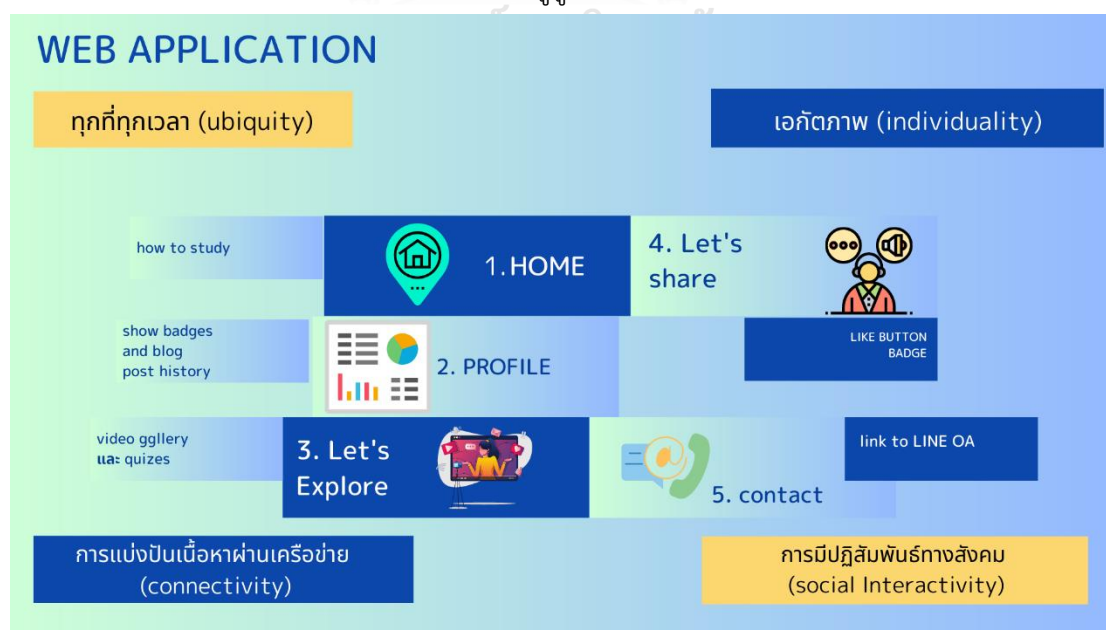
WEB APPLICATION

ทุกที่ทุกเวลา (ubiquity)

เอกัตภาพ (individuality)

how to study

1. HOME

4. Let's share

show badges and blog post history

2. PROFILE

LIKE BUTTON BADGE

video ggllery และ quizes

3. Let's Explore

link to LINE OA

5. contact

การแบ่งปันเนื้อหาผ่านเครือข่าย (connectivity)

การมีปฏิสัมพันธ์ทางสังคม (social Interactivity)